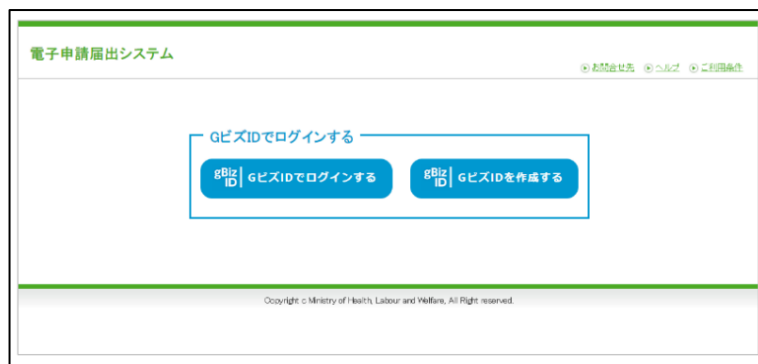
電子申請届出システム

お問合せ先 ヘルプ ご利用条件

GビズIDでログインする

gBiz ID GビズIDでログインする

gBiz ID GビズIDを作成する

Copyright © Ministry of Health, Labour and Welfare, All Right reserved.